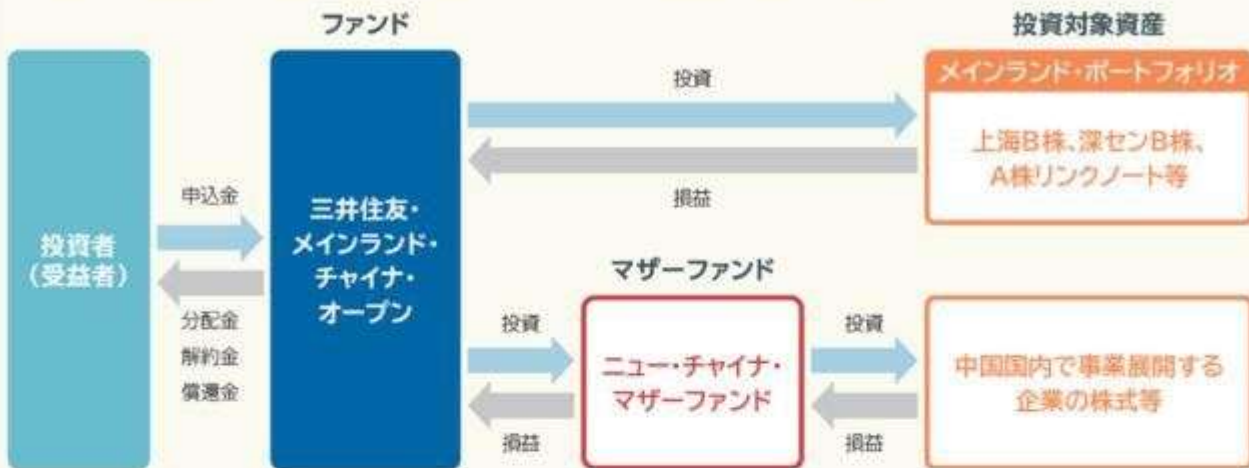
ファンド

投資対象資産

投資者（受益者）

申込金

分配金
解約金
償還金

三井住友・メインランド・チャイナ・オープン

投資

損益

メインランド・ポートフォリオ

上海B株、深センB株、A株リンクノート等

マザーファンド

投資

損益

ニュー・チャイナ・マザーファンド

投資

損益

中国国内で事業展開する企業の株式等